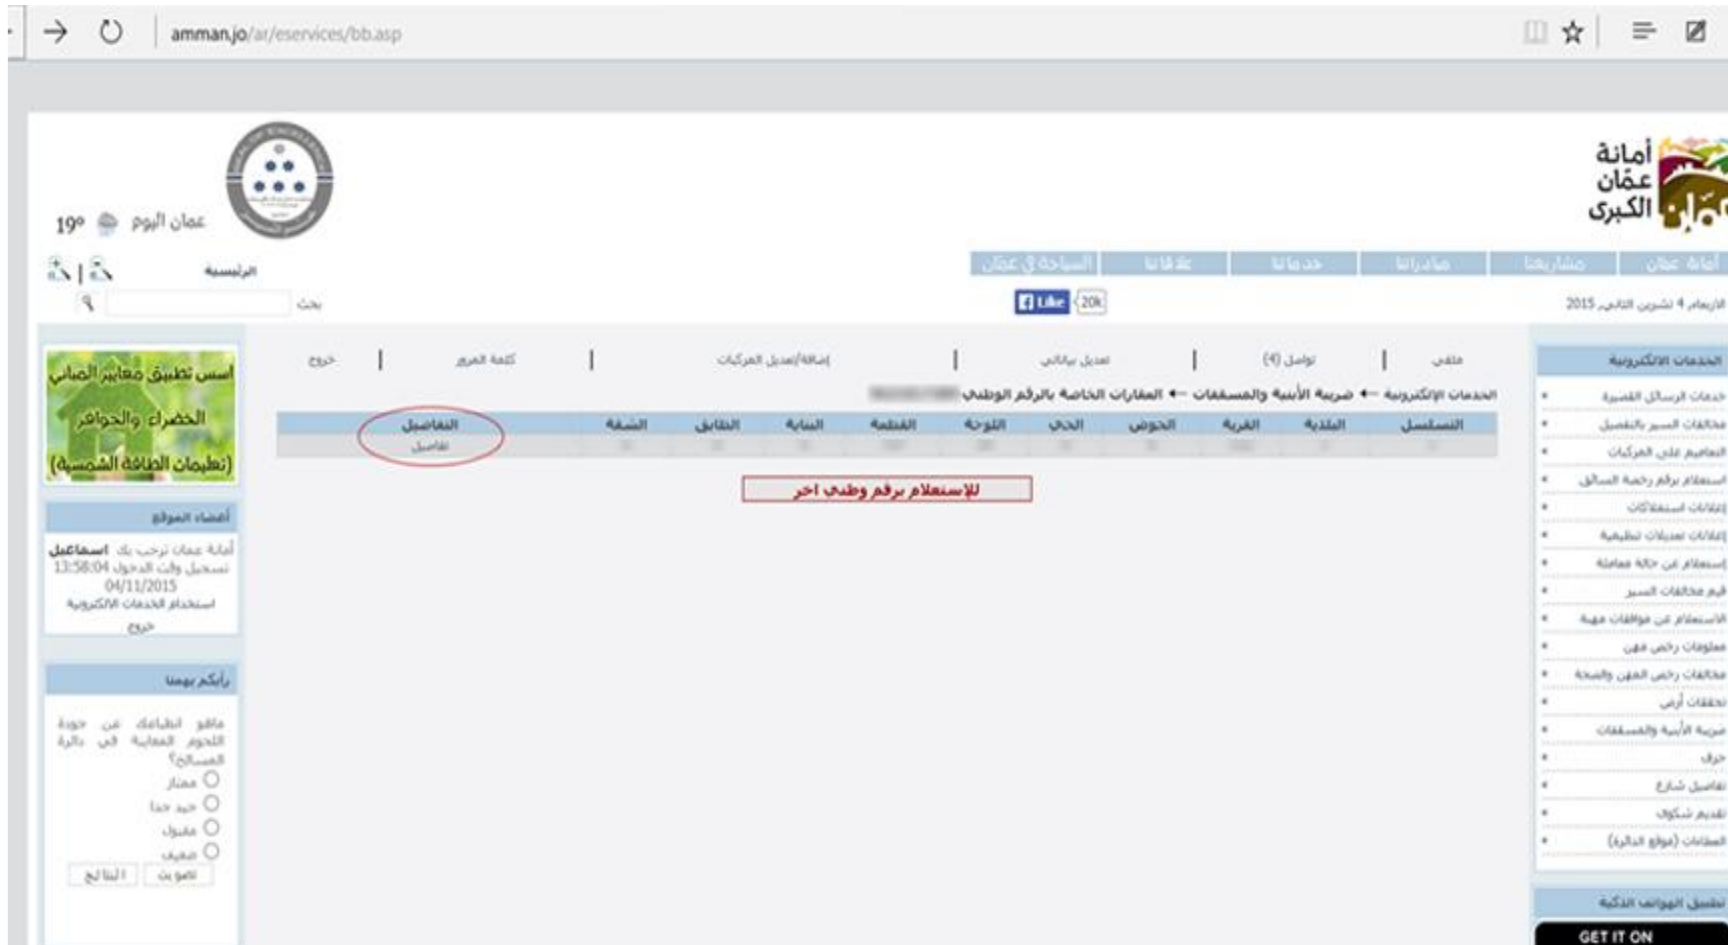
amman.jo/ar/eservices/bb.asp

أمانة عمّان الكبرى

عمان اليوم 19°

أمانة عمان | مشاريعنا | مبادراتنا | خدماتنا | علاقاتنا | السياحة في عمان

الرئيسية

بحث

Like 20k

الأربعاء 4 تشرين الثاني 2015

الخدمات الالكترونية

خدمات الرسائل القصيرة
مخالفات السير بالتفصيل
الحجوزات على المركبات
استعلام برقم رخصة السائق
إعلانات استملاكات
إعلانات تعديلات تنظيمية
استعلام عن حالة معاملة
قيم مخالفات السير
الاستعلام عن موافقات مهنة
معلومات رخص مهن
مخالفات رخص المهن والصحة
تحققات أرض
ضريبة الأبنية والمسقفات
حرف
تفاصيل شارع
تقديم شكوى
المطالبات (موقع الدائرة)

تطبيق الهواتف الذكية

GET IT ON

ملفي | تواصل (4) | تعديل بياناتي | إضافة/تعديل المركبات | كلمة العبور | خروج

الخدمات الإلكترونية ← ضريبة الأبنية والمسقفات ← العقارات الخاصة بالرقم الوطني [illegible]

| التسلسل | البلدية | القرية | الحوض | الحي | اللوحة | القطعة | البناية | الطابق | الشقة | التفاصيل |
|---|---|---|---|---|---|---|---|---|---|---|
| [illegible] | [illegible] | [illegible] | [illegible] | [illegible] | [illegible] | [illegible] | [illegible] | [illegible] | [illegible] | تفاصيل |

للإستعلام برقم وطني اخر

أسس تطبيق معايير المباني الخضراء والحوافز (تعليمات الطاقة الشمسية)

أعضاء الموقع

أمانة عمان ترحب بك اسماعيل
تسجيل وقت الدخول 13:58:04 04/11/2015
استخدام الخدمات الالكترونية
خروج

رأيكم يهمنا

ماهو انطباعك عن جودة اللحوم المعاينة في دائرة المسالخ؟

ممتاز
جيد جدا
مقبول
ضعيف

تصويت | النتائج